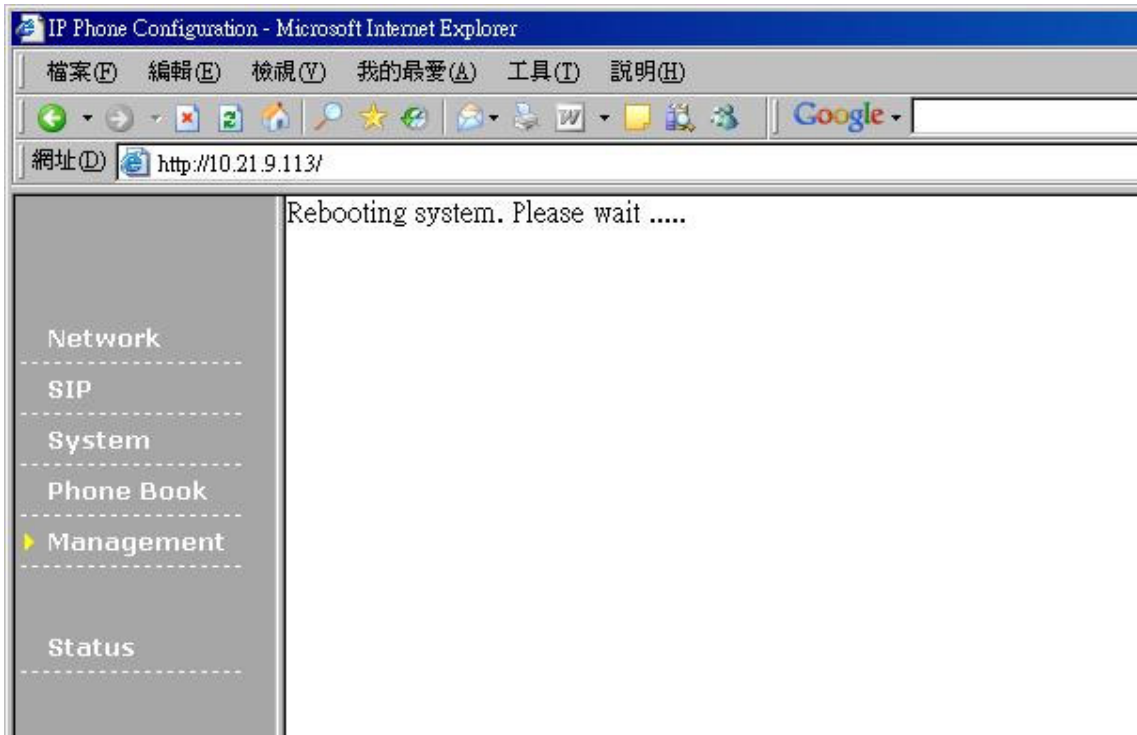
IP Phone Configuration - Microsoft Internet Explorer

檔案(F) 編輯(E) 檢視(V) 我的最愛(A) 工具(T) 說明(H)

Google

網址(D) http://10.21.9.113/

Network
SIP
System
Phone Book
Management
Status

Rebooting system. Please wait .....